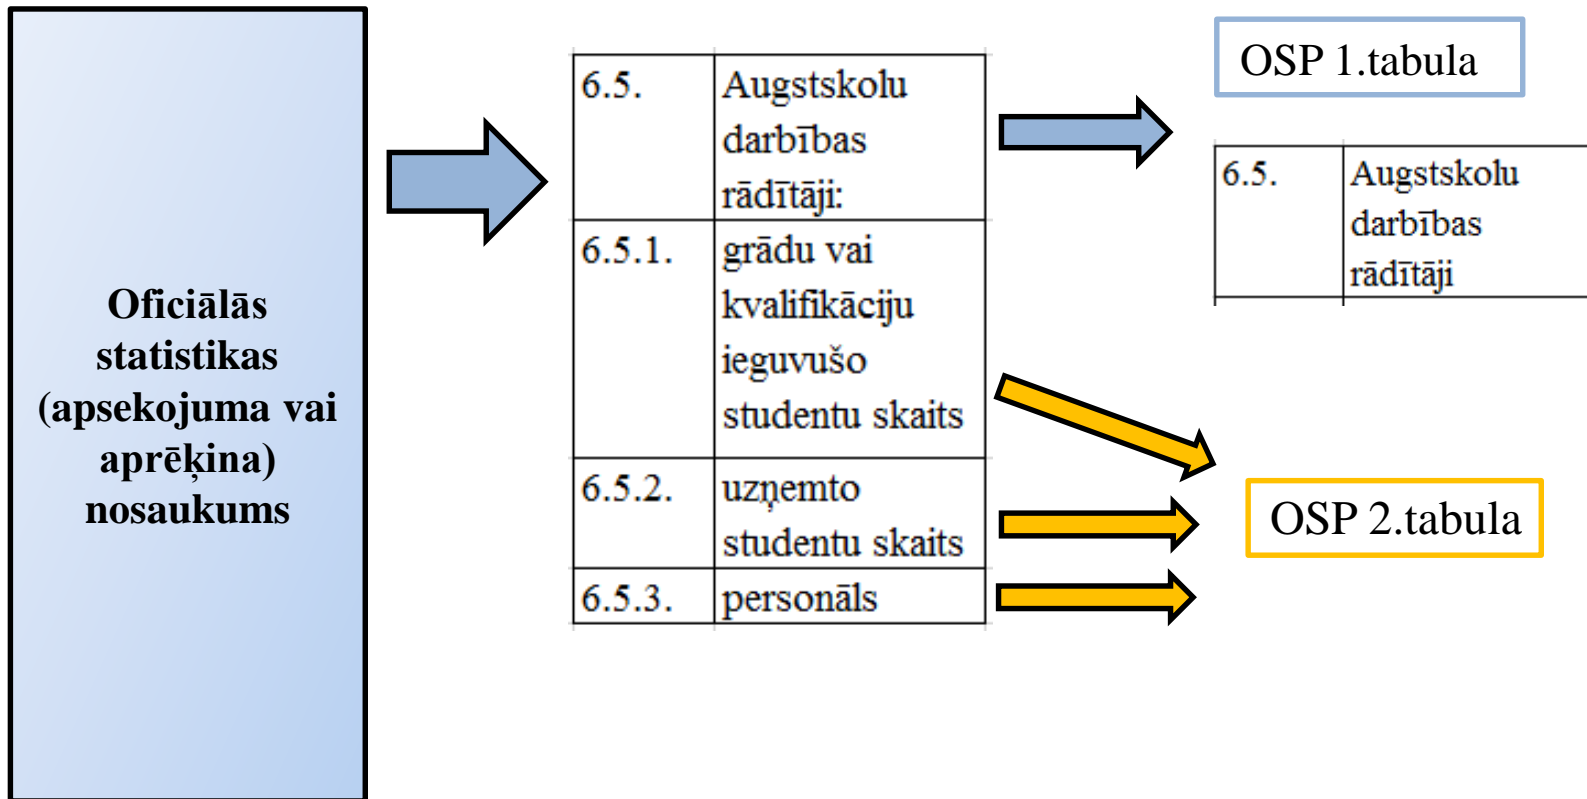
Oficiālās statistikas (apsekojuma vai aprēķina) nosaukums

| 6.5. | Augstskolu darbības rādītāji: |
|---|---|
| 6.5.1. | grādu vai kvalifikāciju ieguvušo studentu skaits |
| 6.5.2. | uzņemto studentu skaits |
| 6.5.3. | personāls |

OSP 1.tabula

| 6.5. | Augstskolu darbības rādītāji |
|---|---|

OSP 2.tabula